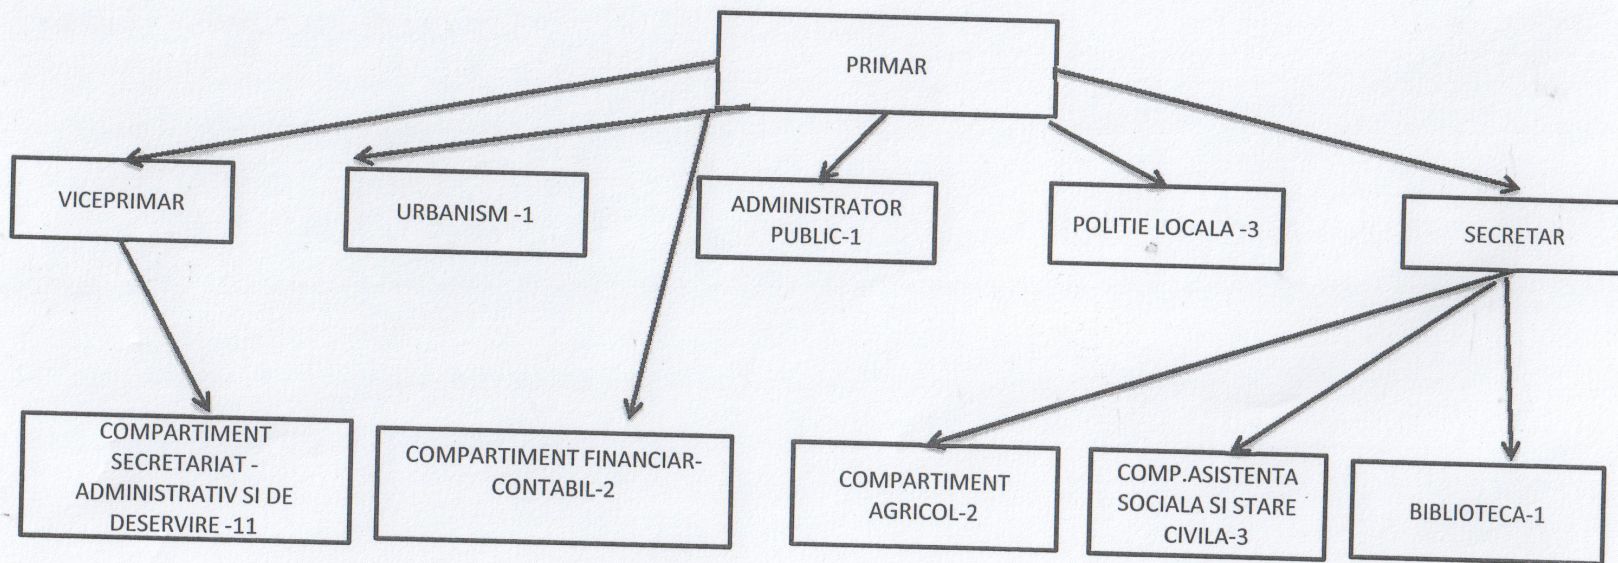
PRIMAR

VICEPRIMAR

URBANISM -1

ADMINISTRATOR PUBLIC-1

POLITIE LOCALA -3

SECRETAR

COMPARTIMENT SECRETARIAT - ADMINISTRATIV SI DE DESERVIRE -11

COMPARTIMENT FINANCIAR-CONTABIL-2

COMPARTIMENT AGRICOL-2

COMP.ASISTENTA SOCIALA SI STARE CIVILA-3

BIBLIOTECA-1